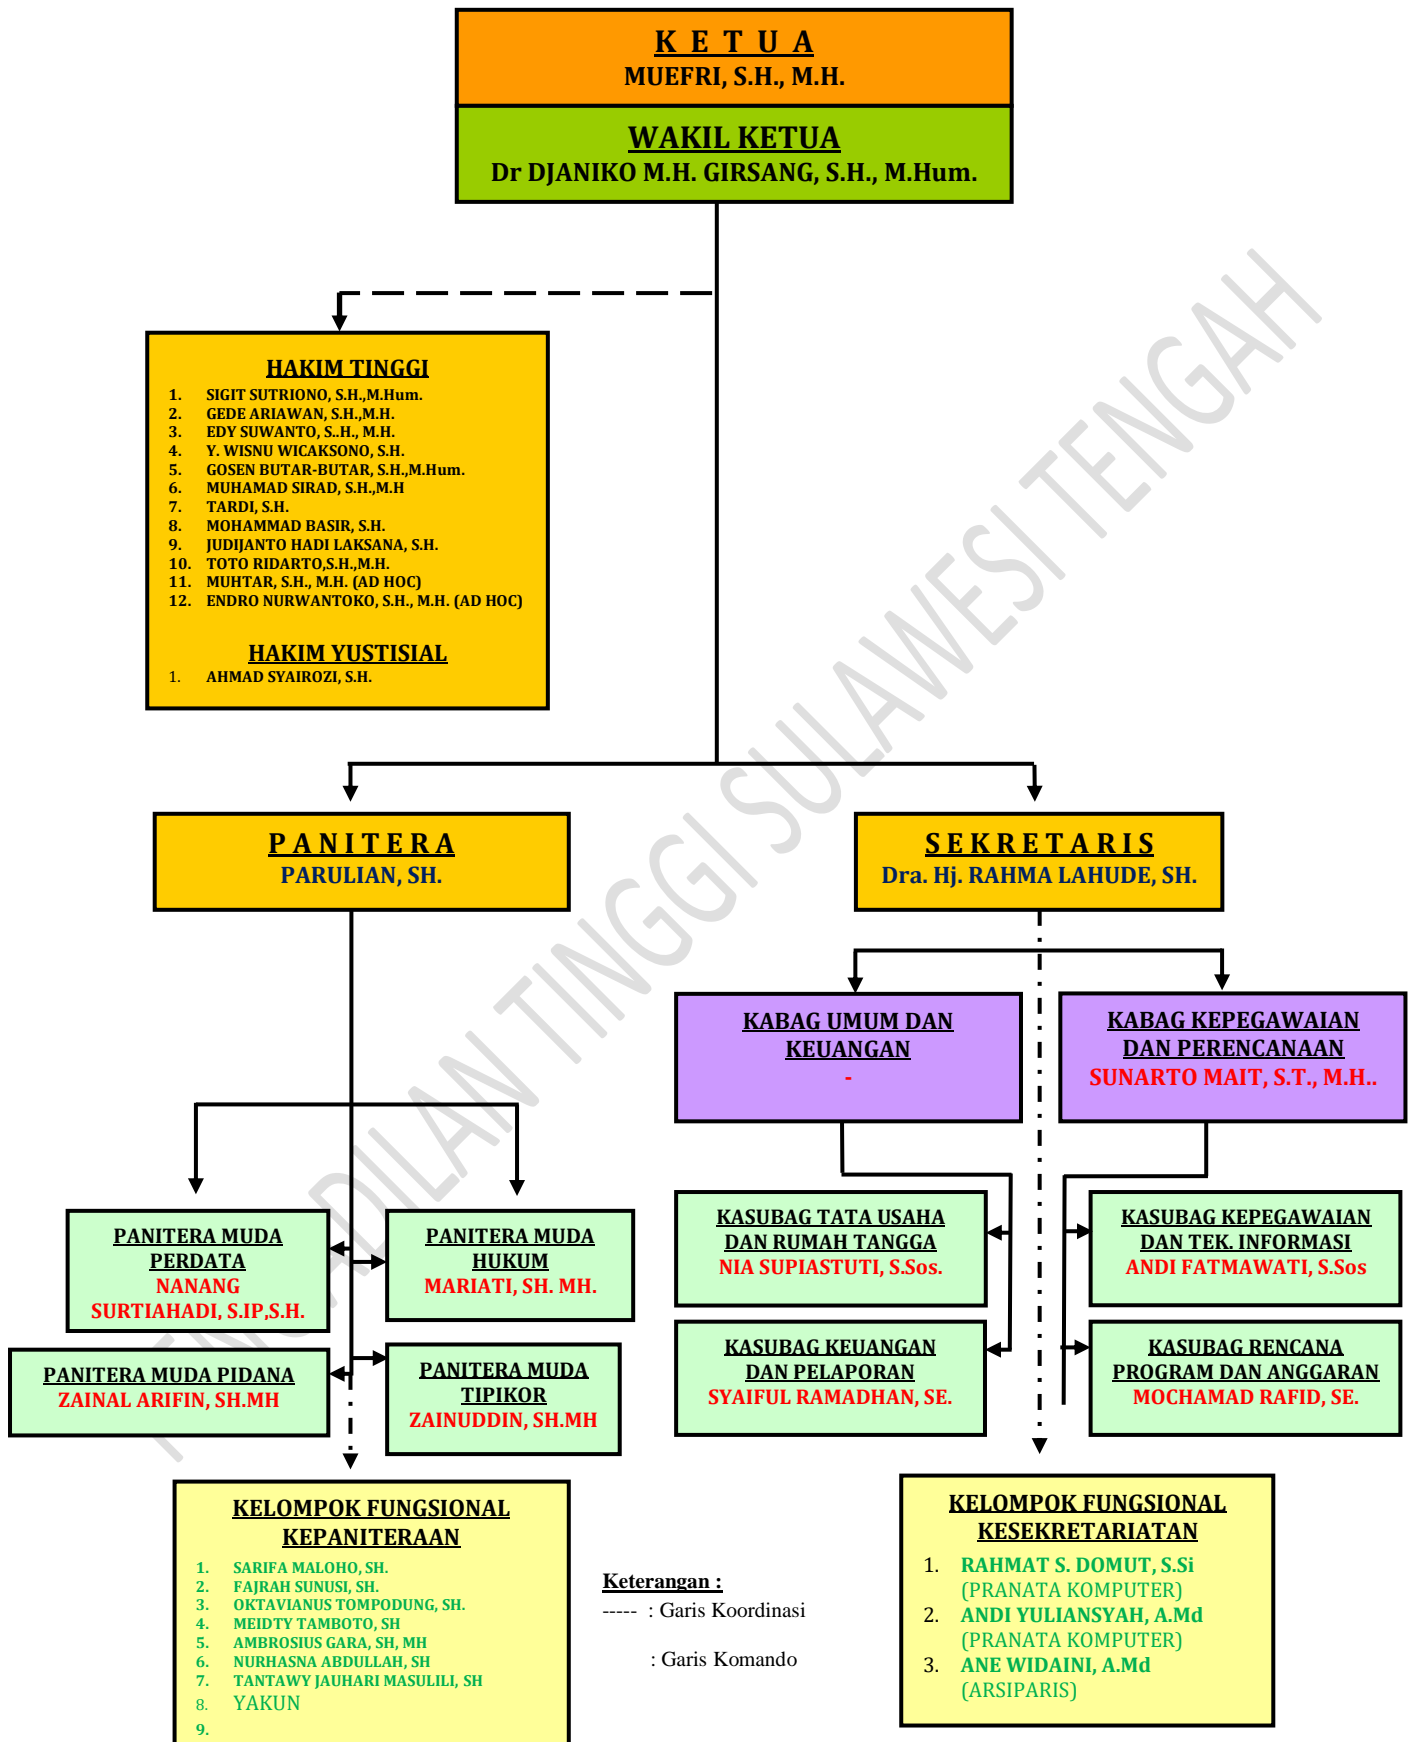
K E T U A
MUEFRI, S.H., M.H.

WAKIL KETUA
Dr DJANIKO M.H. GIRSANG, S.H., M.Hum.

HAKIM TINGGI
1. SIGIT SUTRIONO, S.H.,M.Hum.
2. GEDE ARIAWAN, S.H.,M.H.
3. EDY SUWANTO, S..H., M.H.
4. Y. WISNU WICAKSONO, S.H.
5. GOSEN BUTAR-BUTAR, S.H.,M.Hum.
6. MUHAMAD SIRAD, S.H.,M.H
7. TARDI, S.H.
8. MOHAMMAD BASIR, S.H.
9. JUDIJANTO HADI LAKSANA, S.H.
10. TOTO RIDARTO,S.H.,M.H.
11. MUHTAR, S.H., M.H. (AD HOC)
12. ENDRO NURWANTOKO, S.H., M.H. (AD HOC)

HAKIM YUSTISIAL
1. AHMAD SYAIROZI, S.H.

PENGADILAN TINGGI SULAWESI TENGAH

P A N I T E R A
PARULIAN, SH.

S E K R E T A R I S
Dra. Hj. RAHMA LAHUDE, SH.

KABAG UMUM DAN KEUANGAN
-

KABAG KEPEGAWAIAN DAN PERENCANAAN
SUNARTO MAIT, S.T., M.H..

PANITERA MUDA PERDATA
NANANG SURTIAHADI, S.IP,S.H.

PANITERA MUDA HUKUM
MARIATI, SH. MH.

PANITERA MUDA PIDANA
ZAINAL ARIFIN, SH.MH

PANITERA MUDA TIPIKOR
ZAINUDDIN, SH.MH

KASUBAG TATA USAHA DAN RUMAH TANGGA
NIA SUPIASTUTI, S.Sos.

KASUBAG KEUANGAN DAN PELAPORAN
SYAIFUL RAMADHAN, SE.

KASUBAG KEPEGAWAIAN DAN TEK. INFORMASI
ANDI FATMAWATI, S.Sos

KASUBAG RENCANA PROGRAM DAN ANGGARAN
MOCHAMAD RAFID, SE.

KELOMPOK FUNGSIONAL KEPANITERAAN
1. SARIFA MALOHO, SH.
2. FAJRAH SUNUSI, SH.
3. OKTAVIANUS TOMPODUNG, SH.
4. MEIDTY TAMBOTO, SH
5. AMBROSIUS GARA, SH, MH
6. NURHASNA ABDULLAH, SH
7. TANTAWY JAUHARI MASULILI, SH
8. YAKUN
9.

Keterangan :
----- : Garis Koordinasi
: Garis Komando

KELOMPOK FUNGSIONAL KESEKRETARIATAN
1. RAHMAT S. DOMUT, S.Si (PRANATA KOMPUTER)
2. ANDI YULIANSYAH, A.Md (PRANATA KOMPUTER)
3. ANE WIDAINI, A.Md (ARSIPARIS)